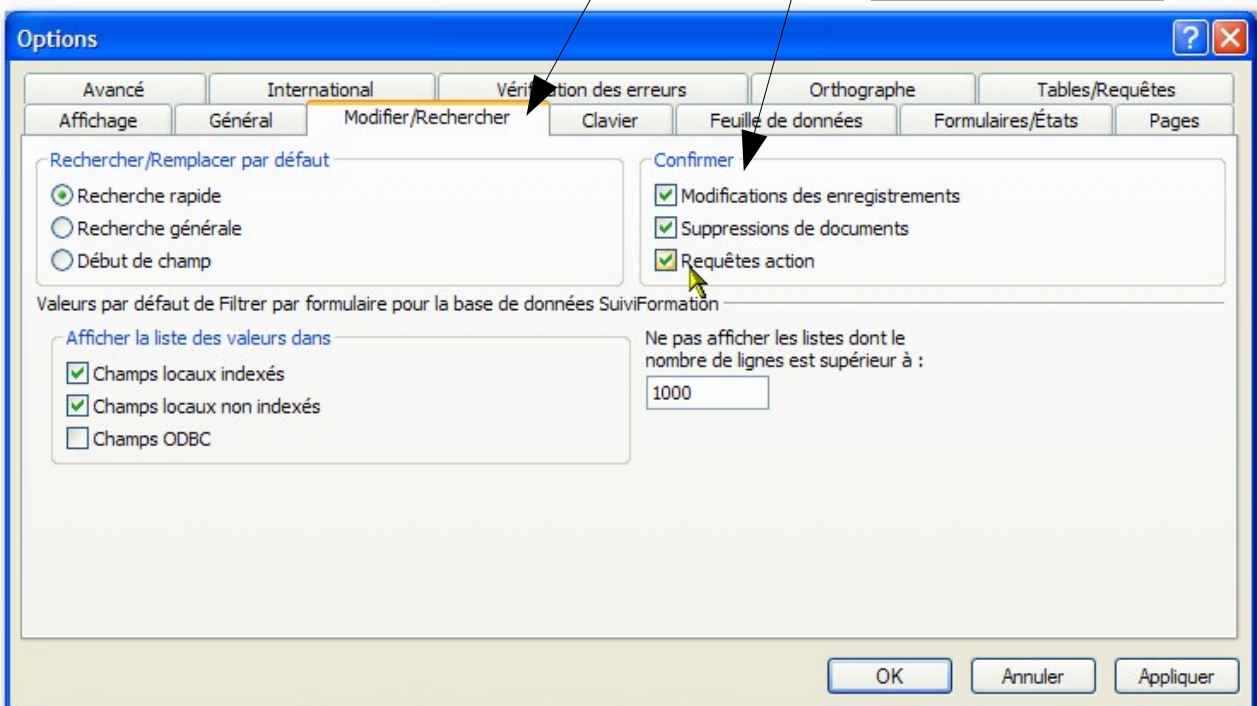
Options

Avancé
International
Vérification des erreurs
Orthographe
Tables/Requêtes
Affichage
Général
Modifier/Rechercher
Clavier
Feuille de données
Formulaires/États
Pages

Rechercher/Remplacer par défaut
Recherche rapide
Recherche générale
Début de champ

Confirmer
Modifications des enregistrements
Suppressions de documents
Requêtes action

Valeurs par défaut de Filtrer par formulaire pour la base de données SuiviFormation

Afficher la liste des valeurs dans
Champs locaux indexés
Champs locaux non indexés
Champs ODBC

Ne pas afficher les listes dont le nombre de lignes est supérieur à :
1000

OK
Annuler
Appliquer